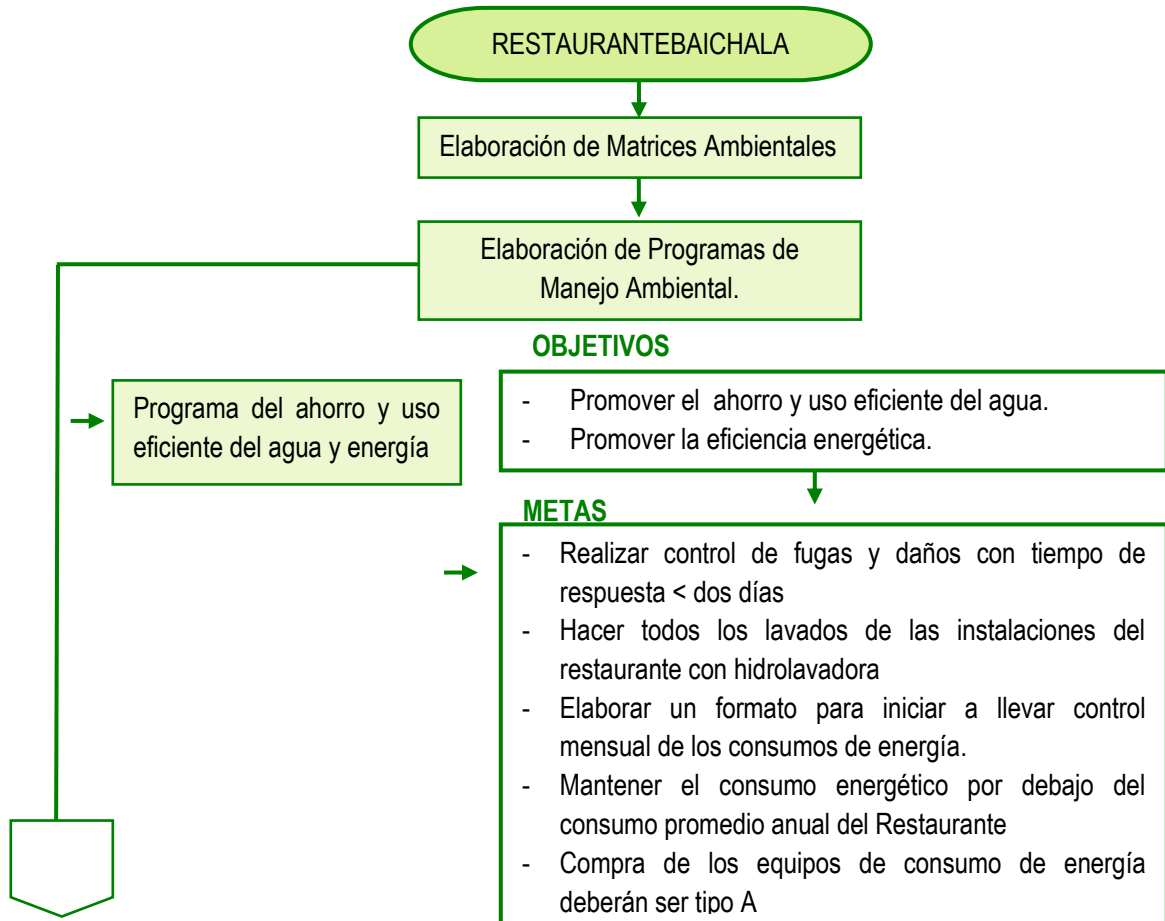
RESTAURANTEBAICHALA

Elaboración de Matrices Ambientales

Elaboración de Programas de Manejo Ambiental.

OBJETIVOS

Programa del ahorro y uso eficiente del agua y energía

- Promover el ahorro y uso eficiente del agua.
- Promover la eficiencia energética.

METAS

- Realizar control de fugas y daños con tiempo de respuesta < dos días
- Hacer todos los lavados de las instalaciones del restaurante con hidrolavadora
- Elaborar un formato para iniciar a llevar control mensual de los consumos de energía.
- Mantener el consumo energético por debajo del consumo promedio anual del Restaurante
- Compra de los equipos de consumo de energía deberán ser tipo A